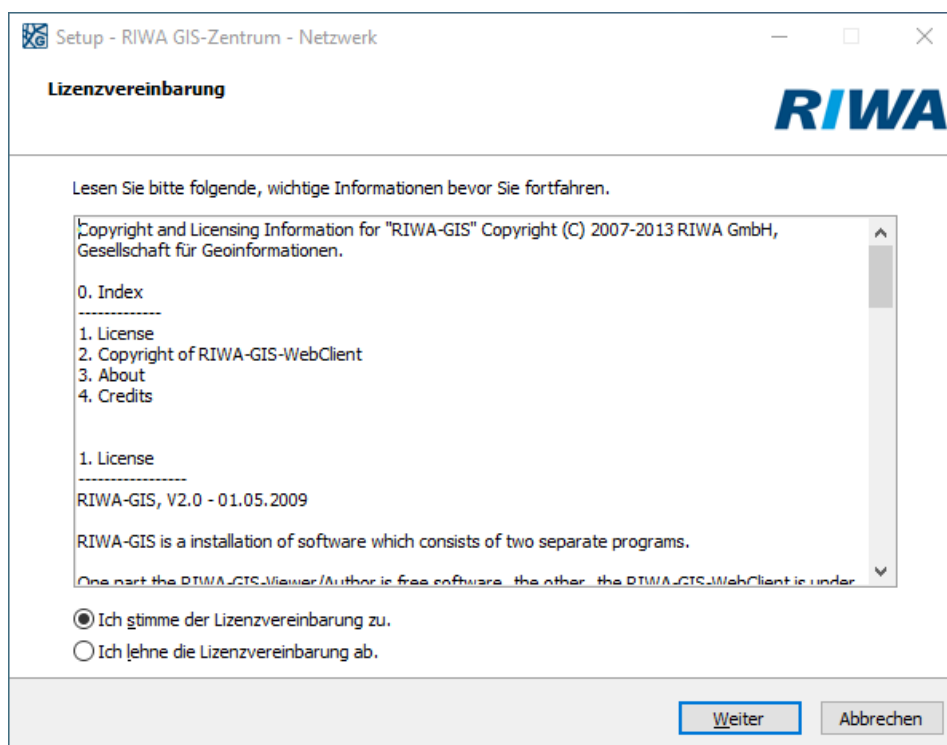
Setup - RIWA GIS-Zentrum - Netzwerk

Lizenzvereinbarung

RIWA

Lesen Sie bitte folgende, wichtige Informationen bevor Sie fortfahren.

Copyright and Licensing Information for "RIWA-GIS" Copyright (C) 2007-2013 RIWA GmbH, Gesellschaft für Geoinformationen.

0. Index
-------------
1. License
2. Copyright of RIWA-GIS-WebClient
3. About
4. Credits

1. License
-----------------
RIWA-GIS, V2.0 - 01.05.2009

RIWA-GIS is a installation of software which consists of two separate programs.

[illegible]

Ich stimme der Lizenzvereinbarung zu.
Ich lehne die Lizenzvereinbarung ab.

Weiter
Abbrechen